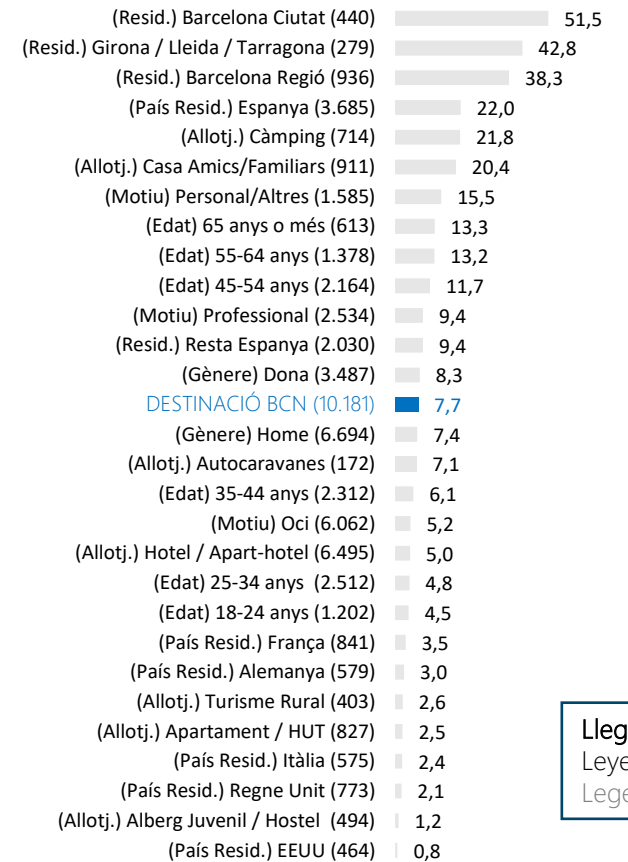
(Resid.) Barcelona Ciutat (440) 51,5
(Resid.) Girona / Lleida / Tarragona (279) 42,8
(Resid.) Barcelona Regió (936) 38,3
(País Resid.) Espanya (3.685) 22,0
(Allotj.) Càmping (714) 21,8
(Allotj.) Casa Amics/Familiars (911) 20,4
(Motiu) Personal/Altres (1.585) 15,5
(Edat) 65 anys o més (613) 13,3
(Edat) 55-64 anys (1.378) 13,2
(Edat) 45-54 anys (2.164) 11,7
(Motiu) Professional (2.534) 9,4
(Resid.) Resta Espanya (2.030) 9,4
(Gènere) Dona (3.487) 8,3
DESTINACIÓ BCN (10.181) 7,7
(Gènere) Home (6.694) 7,4
(Allotj.) Autocaravanes (172) 7,1
(Edat) 35-44 anys (2.312) 6,1
(Motiu) Oci (6.062) 5,2
(Allotj.) Hotel / Apart-hotel (6.495) 5,0
(Edat) 25-34 anys (2.512) 4,8
(Edat) 18-24 anys (1.202) 4,5
(País Resid.) França (841) 3,5
(País Resid.) Alemanya (579) 3,0
(Allotj.) Turisme Rural (403) 2,6
(Allotj.) Apartament / HUT (827) 2,5
(País Resid.) Itàlia (575) 2,4
(País Resid.) Regne Unit (773) 2,1
(Allotj.) Alberg Juvenil / Hostel (494) 1,2
(País Resid.) EEUU (464) 0,8

Lleg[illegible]
Leye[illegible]
Lege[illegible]